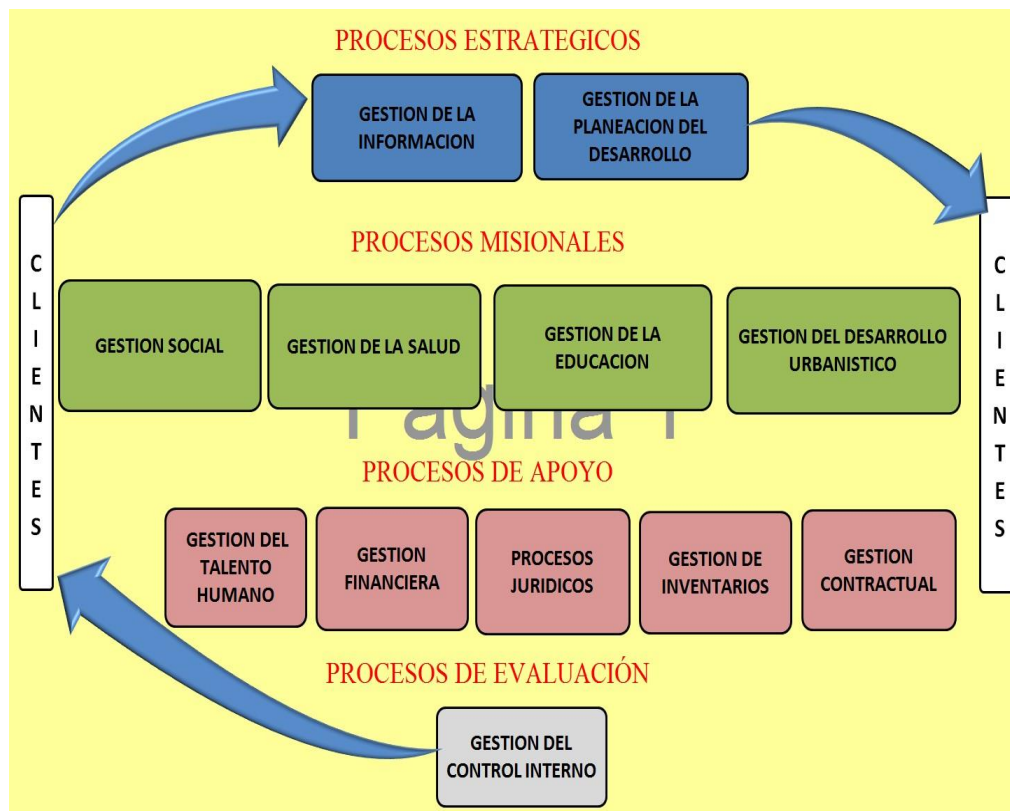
PROCESOS ESTRATEGICOS

CLIENTES

GESTION DE LA INFORMACION

GESTION DE LA PLANEACION DEL DESARROLLO

CLIENTES

PROCESOS MISIONALES

GESTION SOCIAL

GESTION DE LA SALUD

GESTION DE LA EDUCACION

GESTION DEL DESARROLLO URBANISTICO

Pagina 1

PROCESOS DE APOYO

GESTION DEL TALENTO HUMANO

GESTION FINANCIERA

PROCESOS JURIDICOS

GESTION DE INVENTARIOS

GESTION CONTRACTUAL

PROCESOS DE EVALUACIÓN

GESTION DEL CONTROL INTERNO